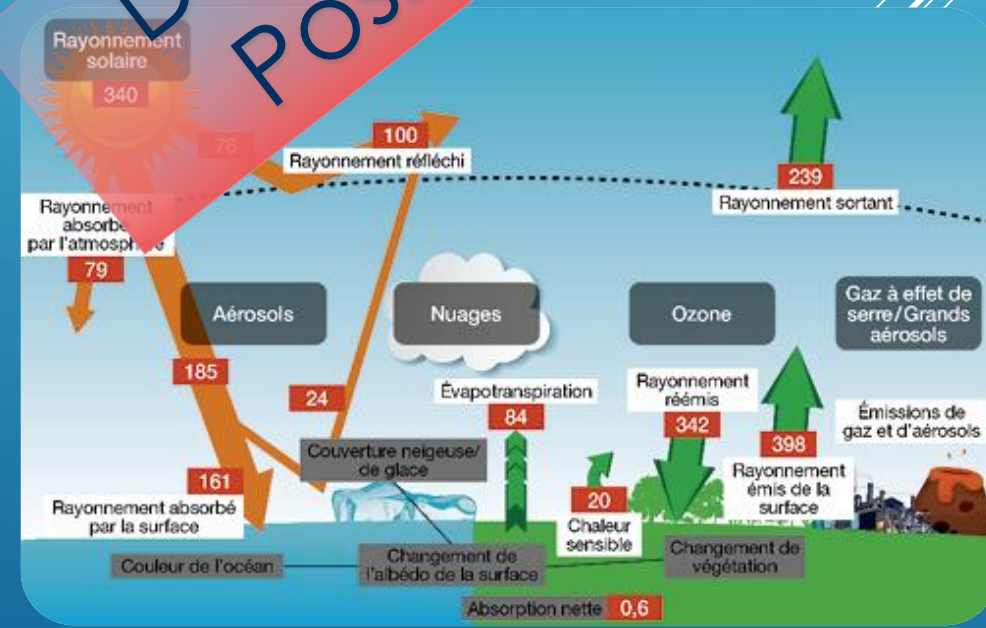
D
POS

Rayonnement solaire
340

76

100
Rayonnement réfléchi

239
Rayonnement sortant

Rayonnement absorbé par l'atmosphère
79

Aérosols

Nuages

Ozone

Gaz à effet de serre / Grands aérosols

185

24

Évapotranspiration
84

Rayonnement réémis
342

398

Émissions de gaz et d'aérosols

Couverture neigeuse/ de glace

161

20
Chaleur sensible

Rayonnement émis de la surface

Rayonnement absorbé par la surface

Couleur de l'océan

Changement de l'albédo de la surface

Changement de végétation

Absorption nette
0,6